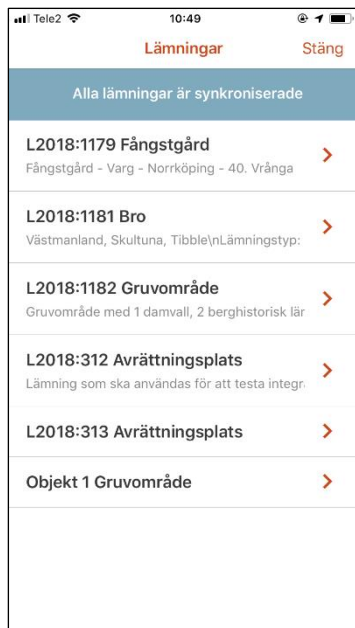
Tele2 10:49

Lämningar Stäng

Alla lämningar är synkroniserade

L2018:1179 Fångstgård
Fångstgård - Varg - Norrköping - 40. Vrånga

L2018:1181 Bro
Västmanland, Skultuna, Tibble\nLämningstyp:

L2018:1182 Gruvområde
Gruvområde med 1 damvall, 2 berghistorisk lär

L2018:312 Avrättningsplats
Lämning som ska användas för att testa integr

L2018:313 Avrättningsplats

Objekt 1 Gruvområde